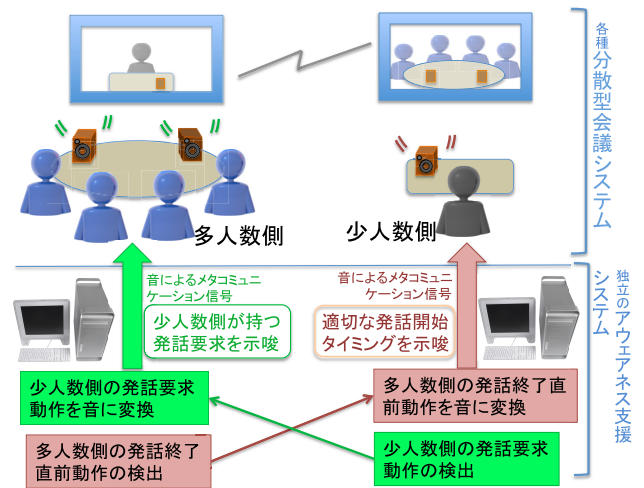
各種分散型会議システム

多人数側

少人数側

独立のアウェアネス支援システム

音によるメタコミュニケーション信号

少人数側が持つ発話要求を示唆

音によるメタコミュニケーション信号

適切な発話開始タイミングを示唆

少人数側の発話要求動作を音に変換

多人数側の発話終了直前動作を音に変換

多人数側の発話終了直前動作の検出

少人数側の発話要求動作の検出